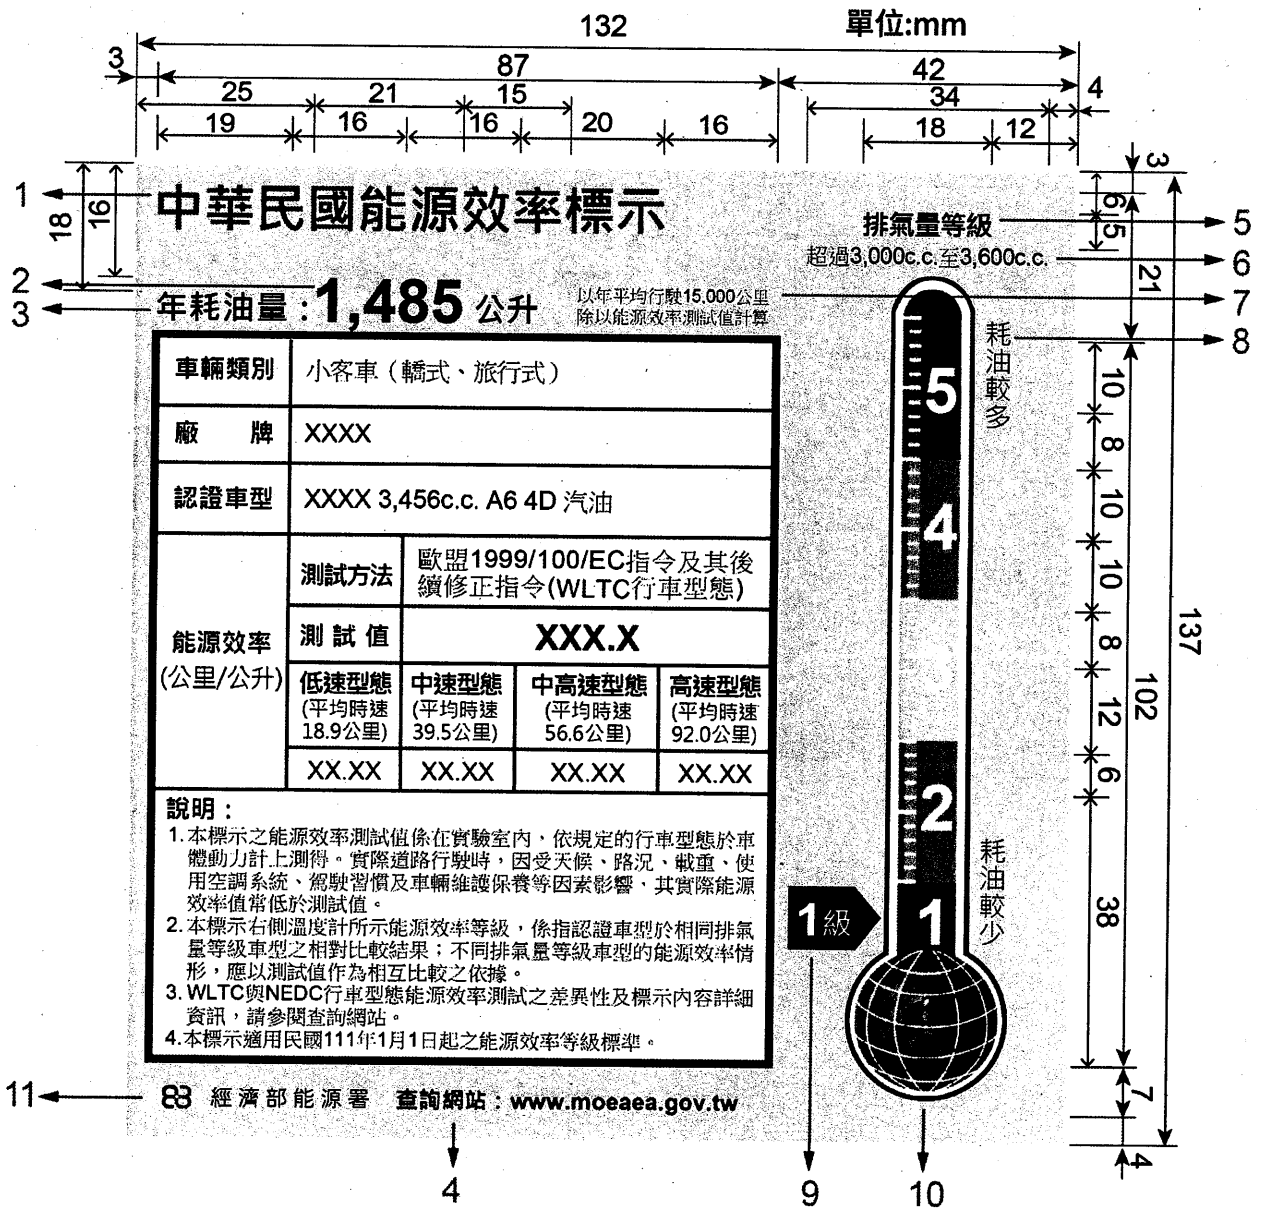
132 單位:mm

3 87 42 4
25 21 15 34
19 16 16 20 16 18 12

1 18 16 中華民國能源效率標示 3
排氣量等級 6 5 5
超過3,000c.c.至3,600c.c. 6
2
3 年耗油量：1,485 公升 以年平均行駛15,000公里除以能源效率測試值計算 21 7
耗油較多 8

| 車輛類別 | 小客車（轎式、旅行式） | | | |
|---|---|---|---|---|
| 廠　牌 | XXXX | | | |
| 認證車型 | XXXX 3,456c.c. A6 4D 汽油 | | | |
| 能源效率(公里/公升) | 測試方法 | 歐盟1999/100/EC指令及其後續修正指令(WLTC行車型態) | | |
| | 測 試 值 | XXX.X | | |
| | 低速型態(平均時速18.9公里) | 中速型態(平均時速39.5公里) | 中高速型態(平均時速56.6公里) | 高速型態(平均時速92.0公里) |
| | XX.XX | XX.XX | XX.XX | XX.XX |

說明：
1.本標示之能源效率測試值係在實驗室內，依規定的行車型態於車體動力計上測得。實際道路行駛時，因受天候、路況、載重、使用空調系統、駕駛習慣及車輛維護保養等因素影響，其實際能源效率值常低於測試值。
2.本標示右側溫度計所示能源效率等級，係指認證車型於相同排氣量等級車型之相對比較結果；不同排氣量等級車型的能源效率情形，應以測試值作為相互比較之依據。
3.WLTC與NEDC行車型態能源效率測試之差異性及標示內容詳細資訊，請參閱查詢網站。
4.本標示適用民國111年1月1日起之能源效率等級標準。

5 4 3 2 1
1級
耗油較少

10 8 10 10 8 12 6 38 102 137 7 4

11 經濟部能源署 查詢網站：www.moeaea.gov.tw
4 9 10